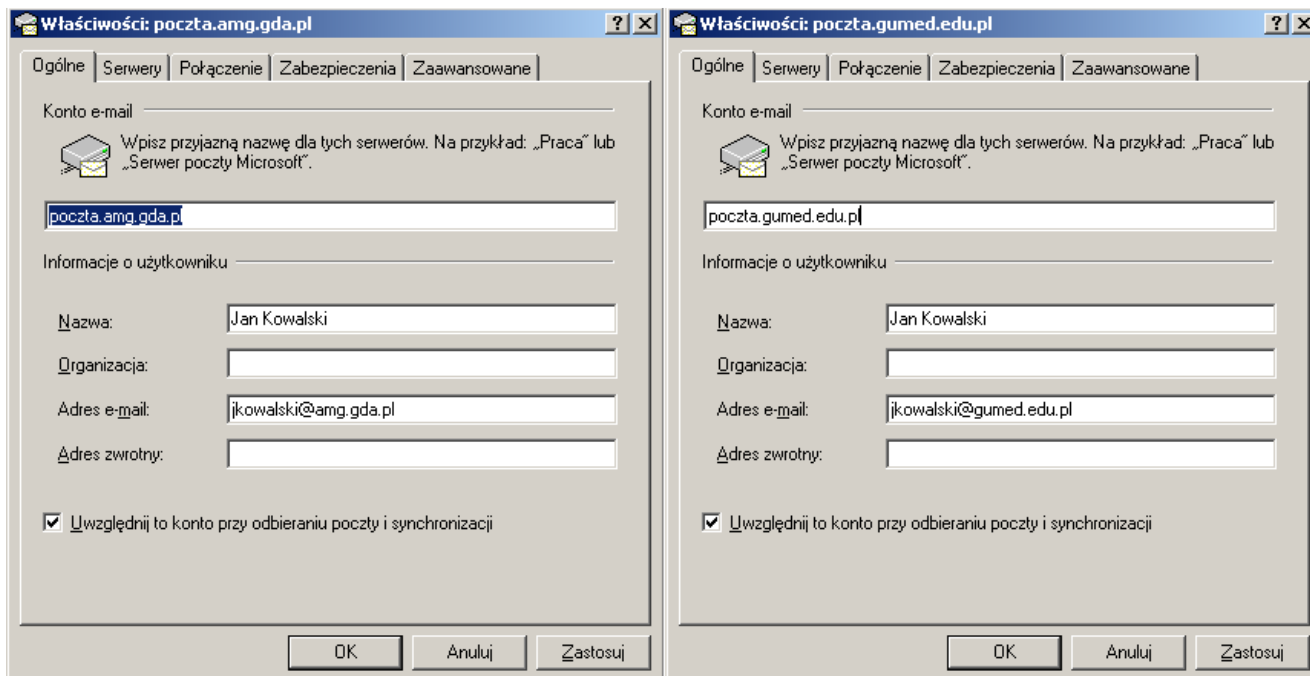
Właściwości: poczta.amg.gda.pl

?

Ogólne | Serwery | Połączenie | Zabezpieczenia | Zaawansowane

Konto e-mail

Wpisz przyjazną nazwę dla tych serwerów. Na przykład: „Praca" lub „Serwer poczty Microsoft".

poczta.amg.gda.pl

Informacje o użytkowniku

Nazwa: Jan Kowalski

Organizacja:

Adres e-mail: jkowalski@amg.gda.pl

Adres zwrotny:

Uwzględnij to konto przy odbieraniu poczty i synchronizacji

OK | Anuluj | Zastosuj

Właściwości: poczta.gumed.edu.pl

?

Ogólne | Serwery | Połączenie | Zabezpieczenia | Zaawansowane

Konto e-mail

Wpisz przyjazną nazwę dla tych serwerów. Na przykład: „Praca" lub „Serwer poczty Microsoft".

poczta.gumed.edu.pl

Informacje o użytkowniku

Nazwa: Jan Kowalski

Organizacja:

Adres e-mail: jkowalski@gumed.edu.pl

Adres zwrotny:

Uwzględnij to konto przy odbieraniu poczty i synchronizacji

OK | Anuluj | Zastosuj